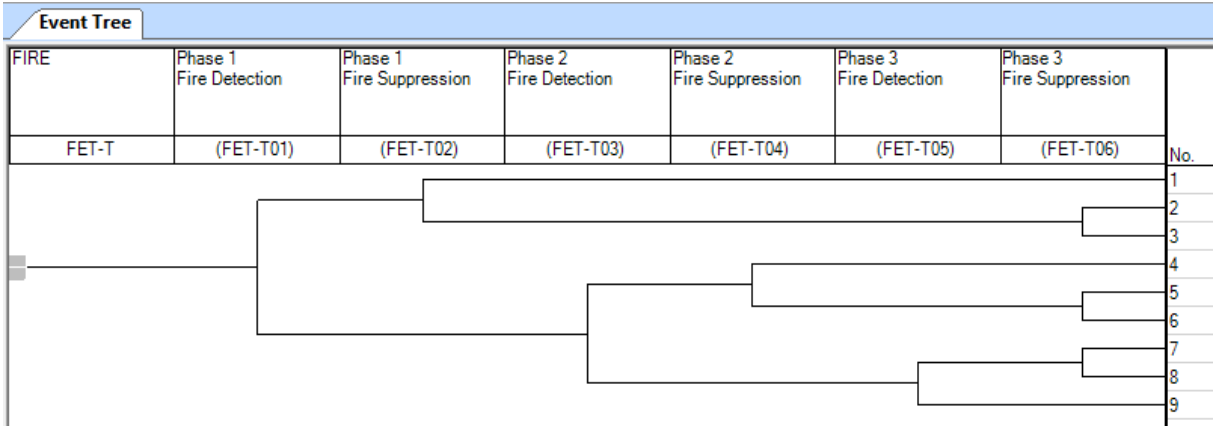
Event Tree

| FIRE | Phase 1 Fire Detection | Phase 1 Fire Suppression | Phase 2 Fire Detection | Phase 2 Fire Suppression | Phase 3 Fire Detection | Phase 3 Fire Suppression |
|---|---|---|---|---|---|---|
| FET-T | (FET-T01) | (FET-T02) | (FET-T03) | (FET-T04) | (FET-T05) | (FET-T06) |

No.
1
2
3
4
5
6
7
8
9